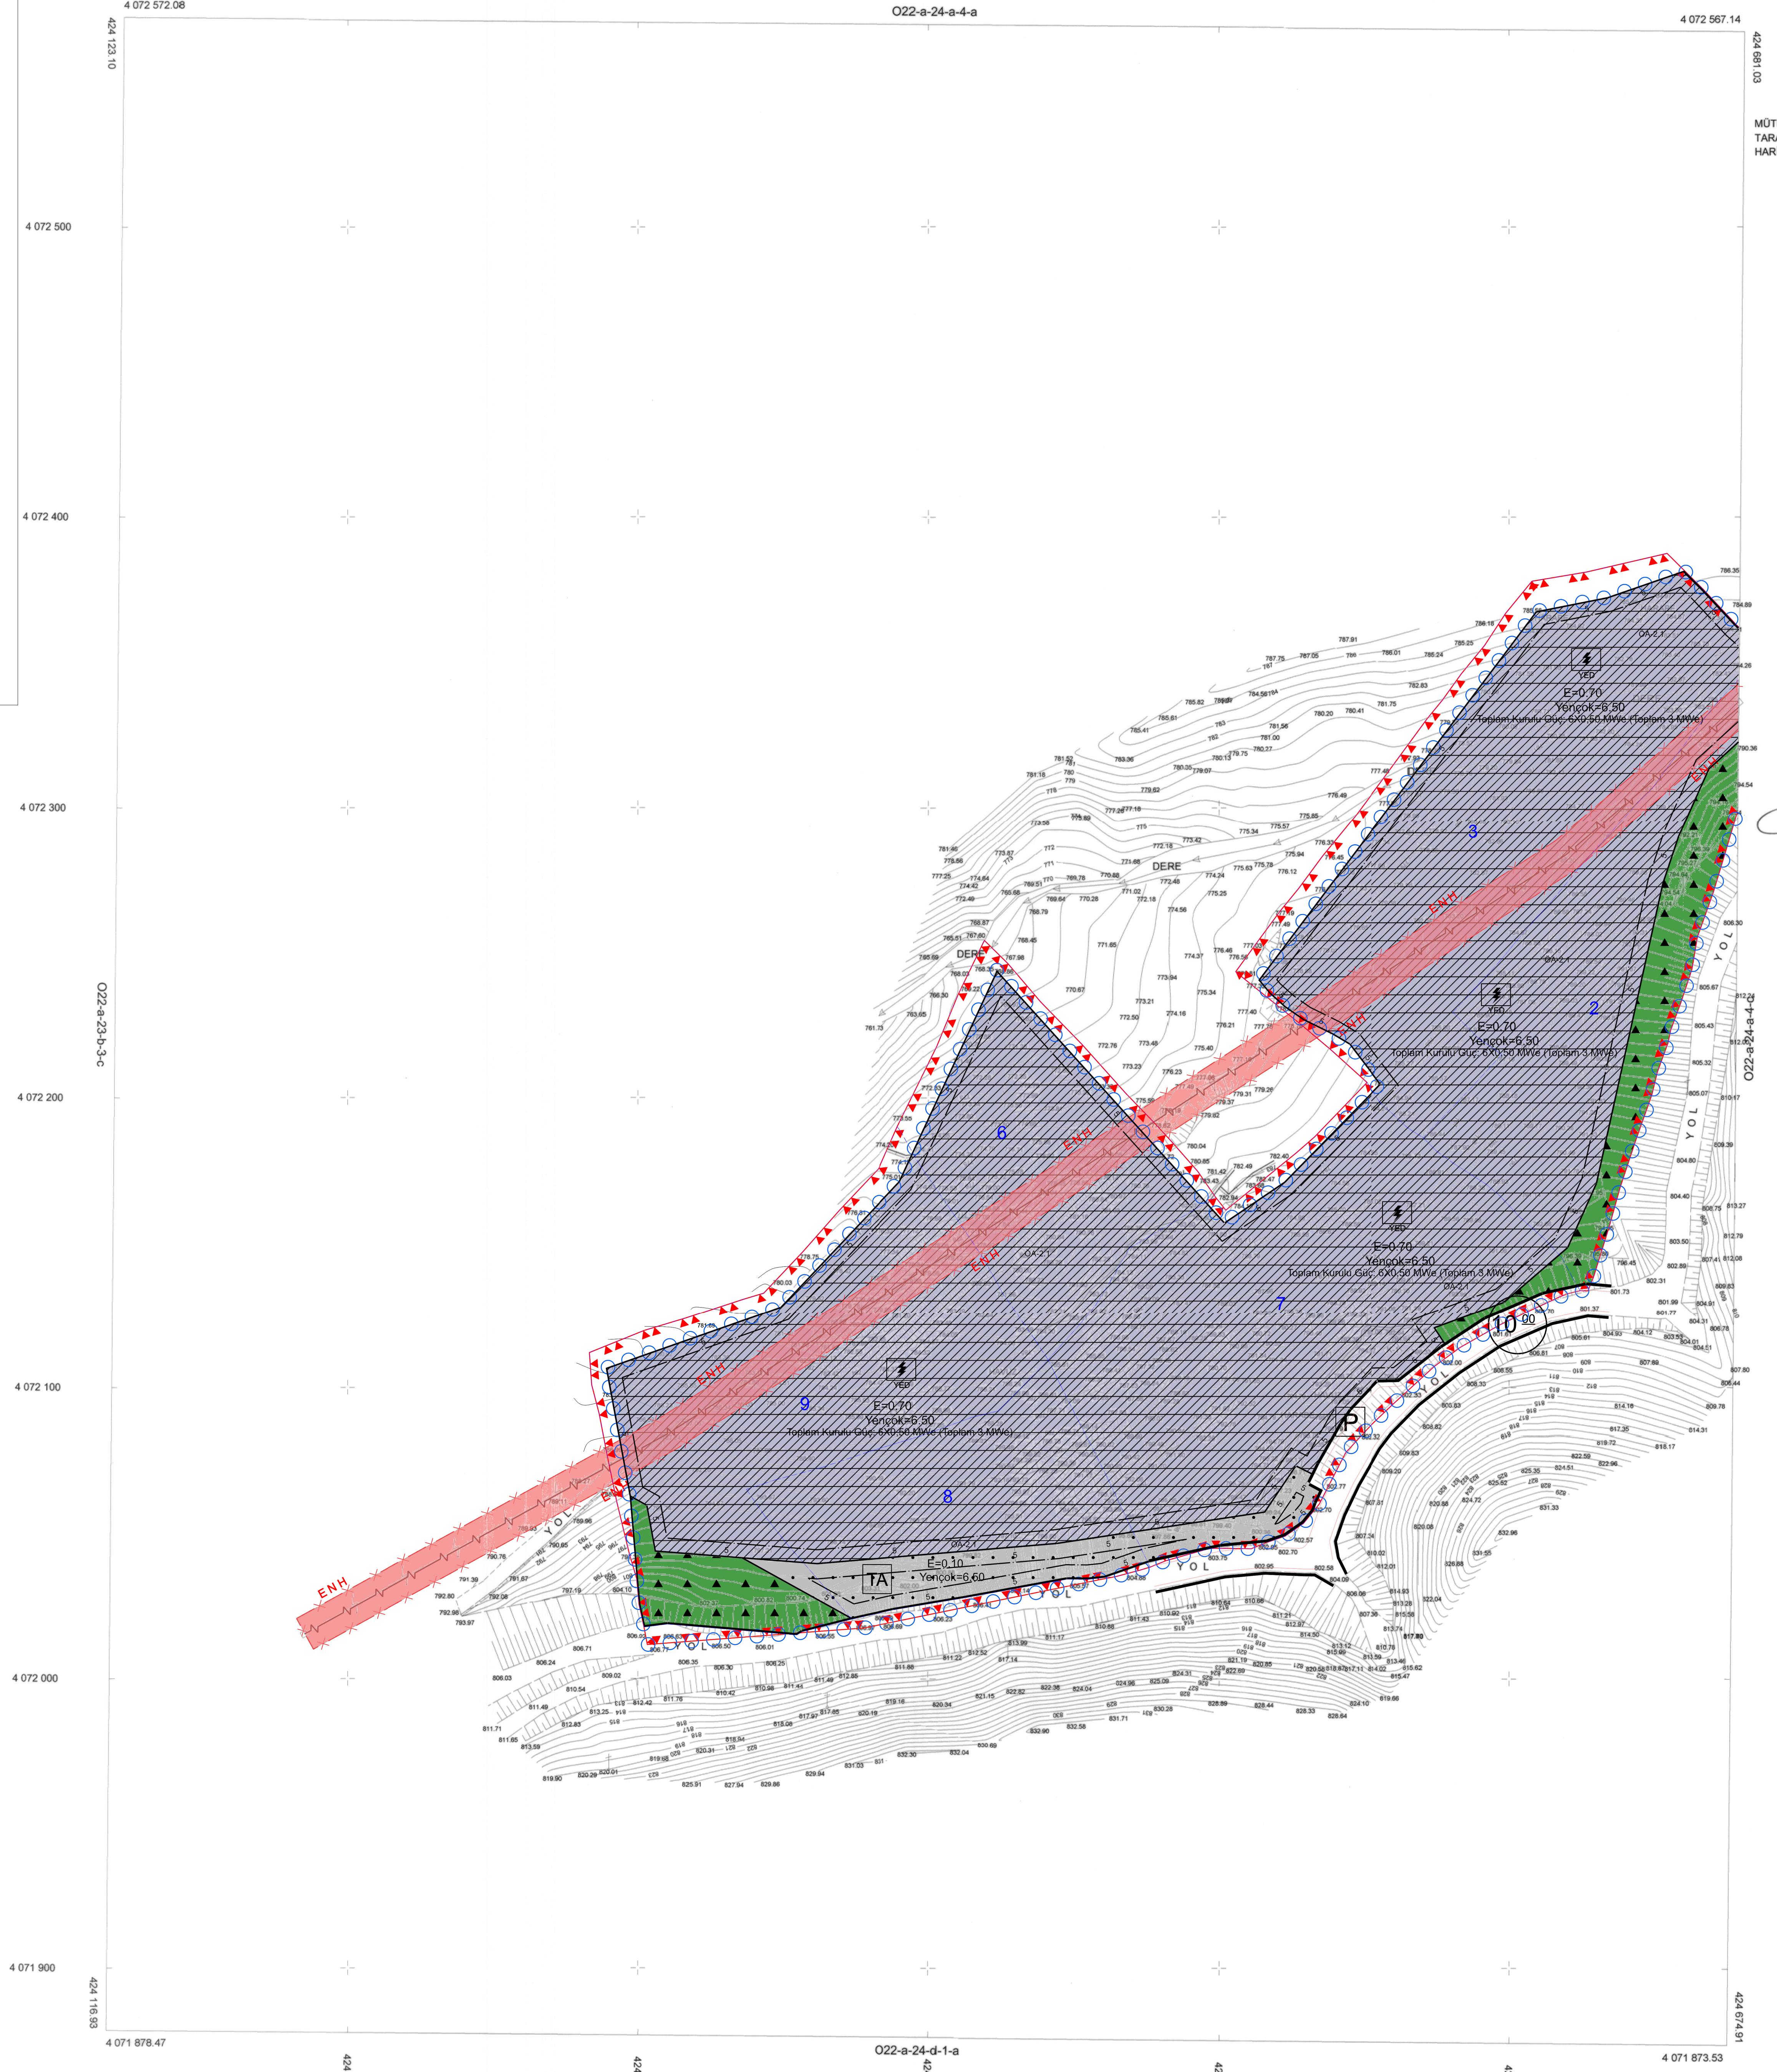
4 072 572.08
O22-a-24-a-4-a
4 072 567.14
424 123.10
424 681.03
MÜT
TAR
HAR
4 072 500
4 072 400
4 072 300
4 072 200
4 072 100
4 072 000
4 071 900
O22-a-23-b-3-c
O22-a-24-a-4-c

YEO
E=0.70
Yençok=6.50
Toplam Kurulu Güç: 6X0.50 MWe (Toplam 3 MWe)

3

DERE

DERE

YEO
E=0.70
Yençok=6.50
Toplam Kurulu Güç: 6X0.50 MWe (Toplam 3 MWe)

2

6

ENH

YEO
E=0.70
Yençok=6.50
Toplam Kurulu Güç: 6X0.50 MWe (Toplam 3 MWe)

7

10

YEO
E=0.70
Yençok=6.50
Toplam Kurulu Güç: 6X0.50 MWe (Toplam 3 MWe)

9

8

P

TA
E=0.10
Yençok=6.60

YOL

OA-2.1

424 116.93
4 071 878.47
O22-a-24-d-1-a
424 674.91
4 071 873.53